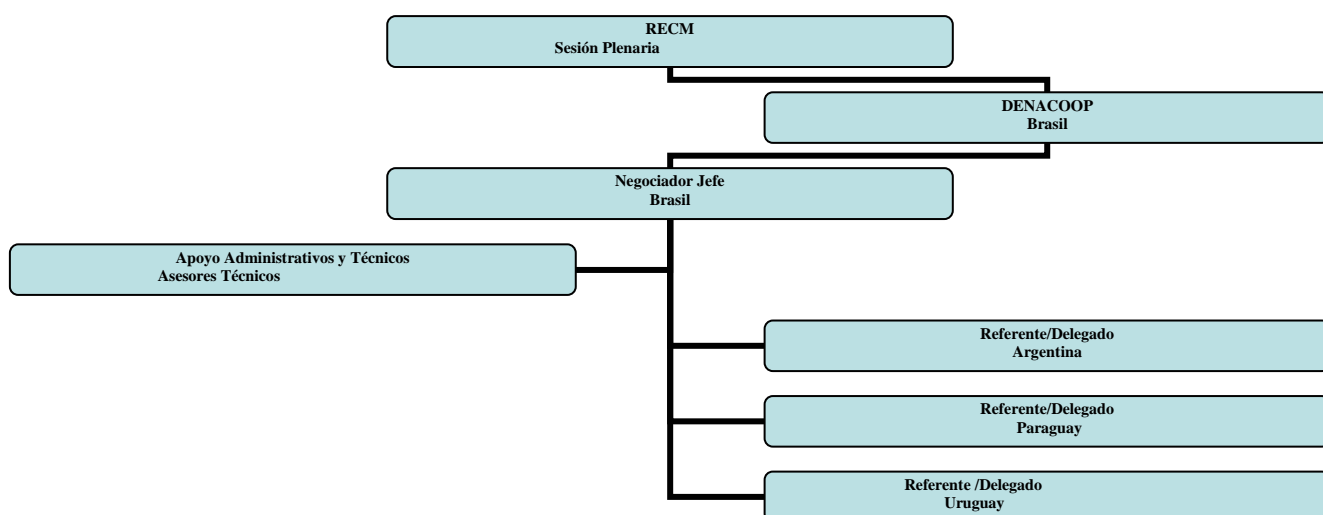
RECM
Sesión Plenaria

DENACOOP
Brasil

Negociador Jefe
Brasil

Apoyo Administrativos y Técnicos
Asesores Técnicos

Referente/Delegado
Argentina

Referente/Delegado
Paraguay

Referente /Delegado
Uruguay